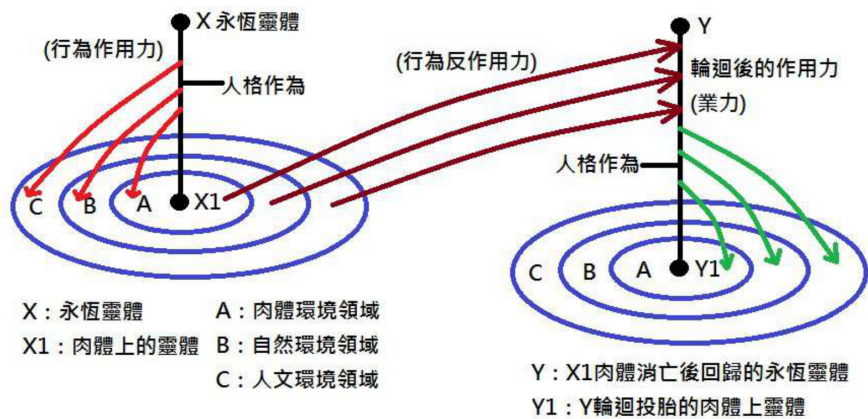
X 永恆靈體

(行為作用力)

人格作為

C B A X1

(行為反作用力)

Y

輪迴後的作用力

(業力)

人格作為

C B A Y1

X：永恆靈體

X1：肉體上的靈體

A：肉體環境領域

B：自然環境領域

C：人文環境領域

Y：X1肉體消亡後回歸的永恆靈體

Y1：Y輪迴投胎的肉體上靈體